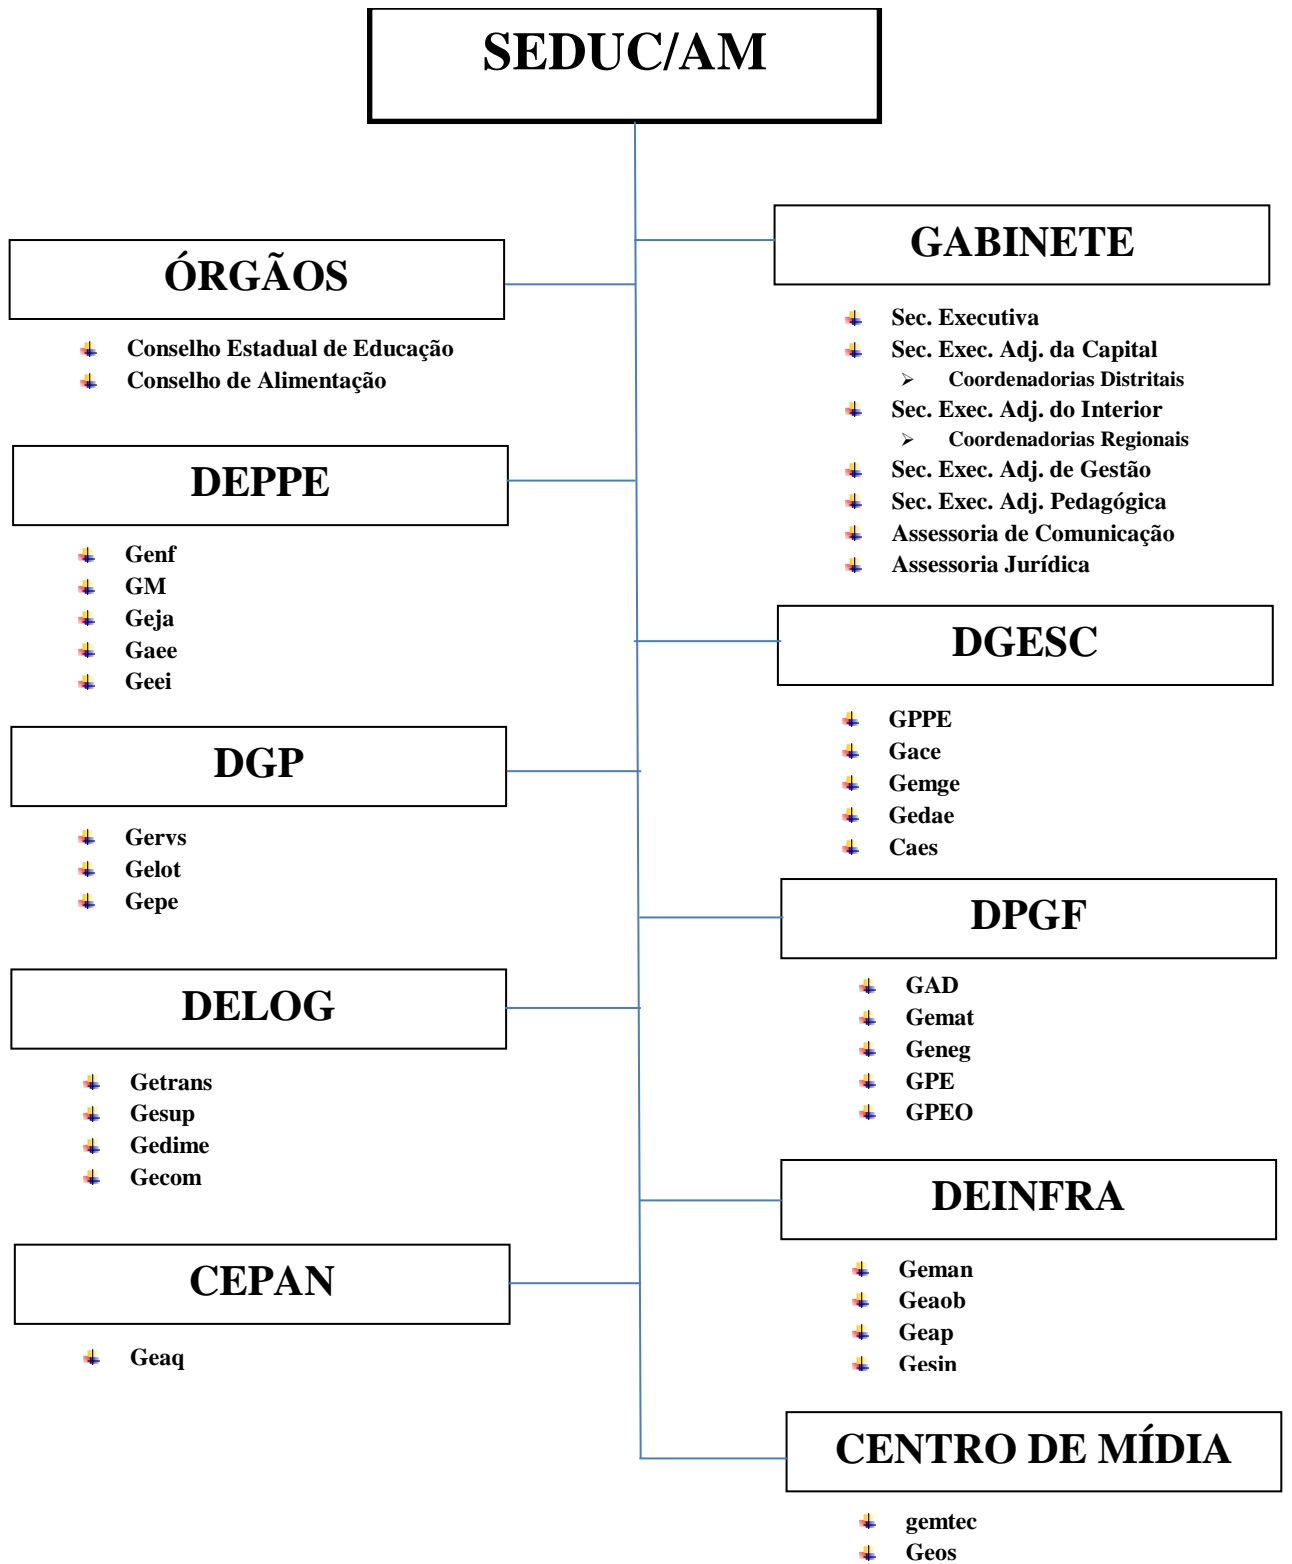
SEDUC/AM

ÓRGÃOS

- Conselho Estadual de Educação
- Conselho de Alimentação

GABINETE

- Sec. Executiva
- Sec. Exec. Adj. da Capital
  - Coordenadorias Distritais
- Sec. Exec. Adj. do Interior
  - Coordenadorias Regionais
- Sec. Exec. Adj. de Gestão
- Sec. Exec. Adj. Pedagógica
- Assessoria de Comunicação
- Assessoria Jurídica

DEPPE

- Genf
- GM
- Geja
- Gaee
- Geei

DGESC

- GPPE
- Gace
- Gemge
- Gedae
- Caes

DGP

- Gervs
- Gelot
- Gepe

DPGF

- GAD
- Gemat
- Geneg
- GPE
- GPEO

DELOG

- Getrans
- Gesup
- Gedime
- Gecom

DEINFRA

- Geman
- Geaob
- Geap
- Gesin

CEPAN

- Geaq

CENTRO DE MÍDIA

- gemtec
- Geos